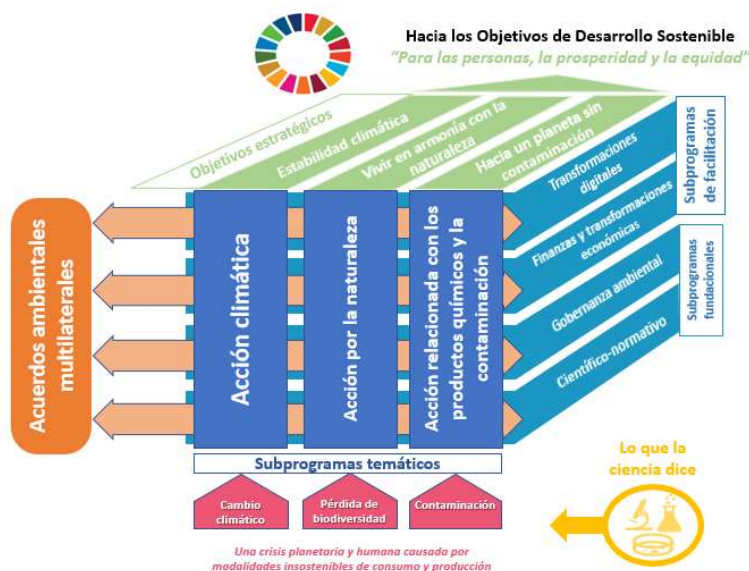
Hacia los Objetivos de Desarrollo Sostenible
"Para las personas, la prosperidad y la equidad"

Objetivos estratégicos
Estabilidad climática
Vivir en armonía con la naturaleza
Hacia un planeta sin contaminación

Subprogramas de facilitación
Transformaciones digitales
Finanzas y transformaciones económicas

Subprogramas fundacionales
Gobernanza ambiental
Científico-normativo

Acuerdos ambientales multilaterales

Acción climática
Acción por la naturaleza
Acción relacionada con los productos químicos y la contaminación

Subprogramas temáticos

Cambio climático
Pérdida de biodiversidad
Contaminación

Lo que la ciencia dice

Una crisis planetaria y humana causada por modalidades insostenibles de consumo y producción